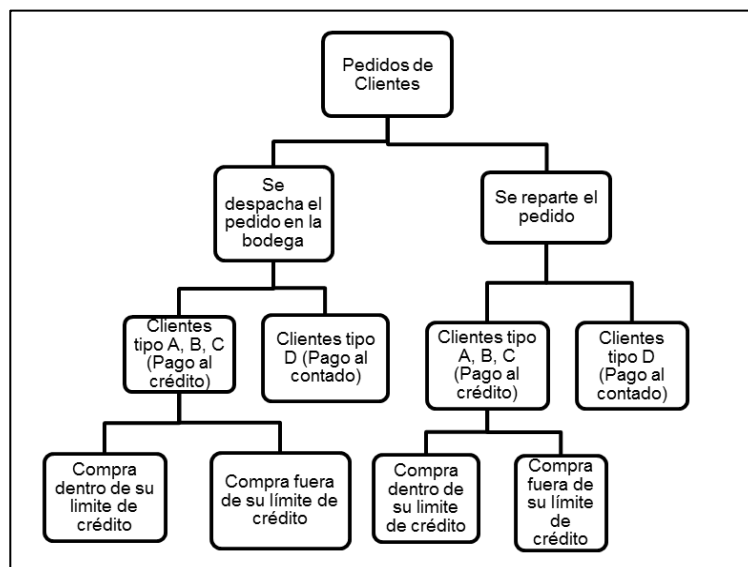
Pedidos de Clientes

Se despacha el pedido en la bodega

Se reparte el pedido

Clientes tipo A, B, C (Pago al crédito)

Clientes tipo D (Pago al contado)

Clientes tipo A, B, C (Pago al crédito)

Clientes tipo D (Pago al contado)

Compra dentro de su limite de crédito

Compra fuera de su límite de crédito

Compra dentro de su limite de crédito

Compra fuera de su límite de crédito